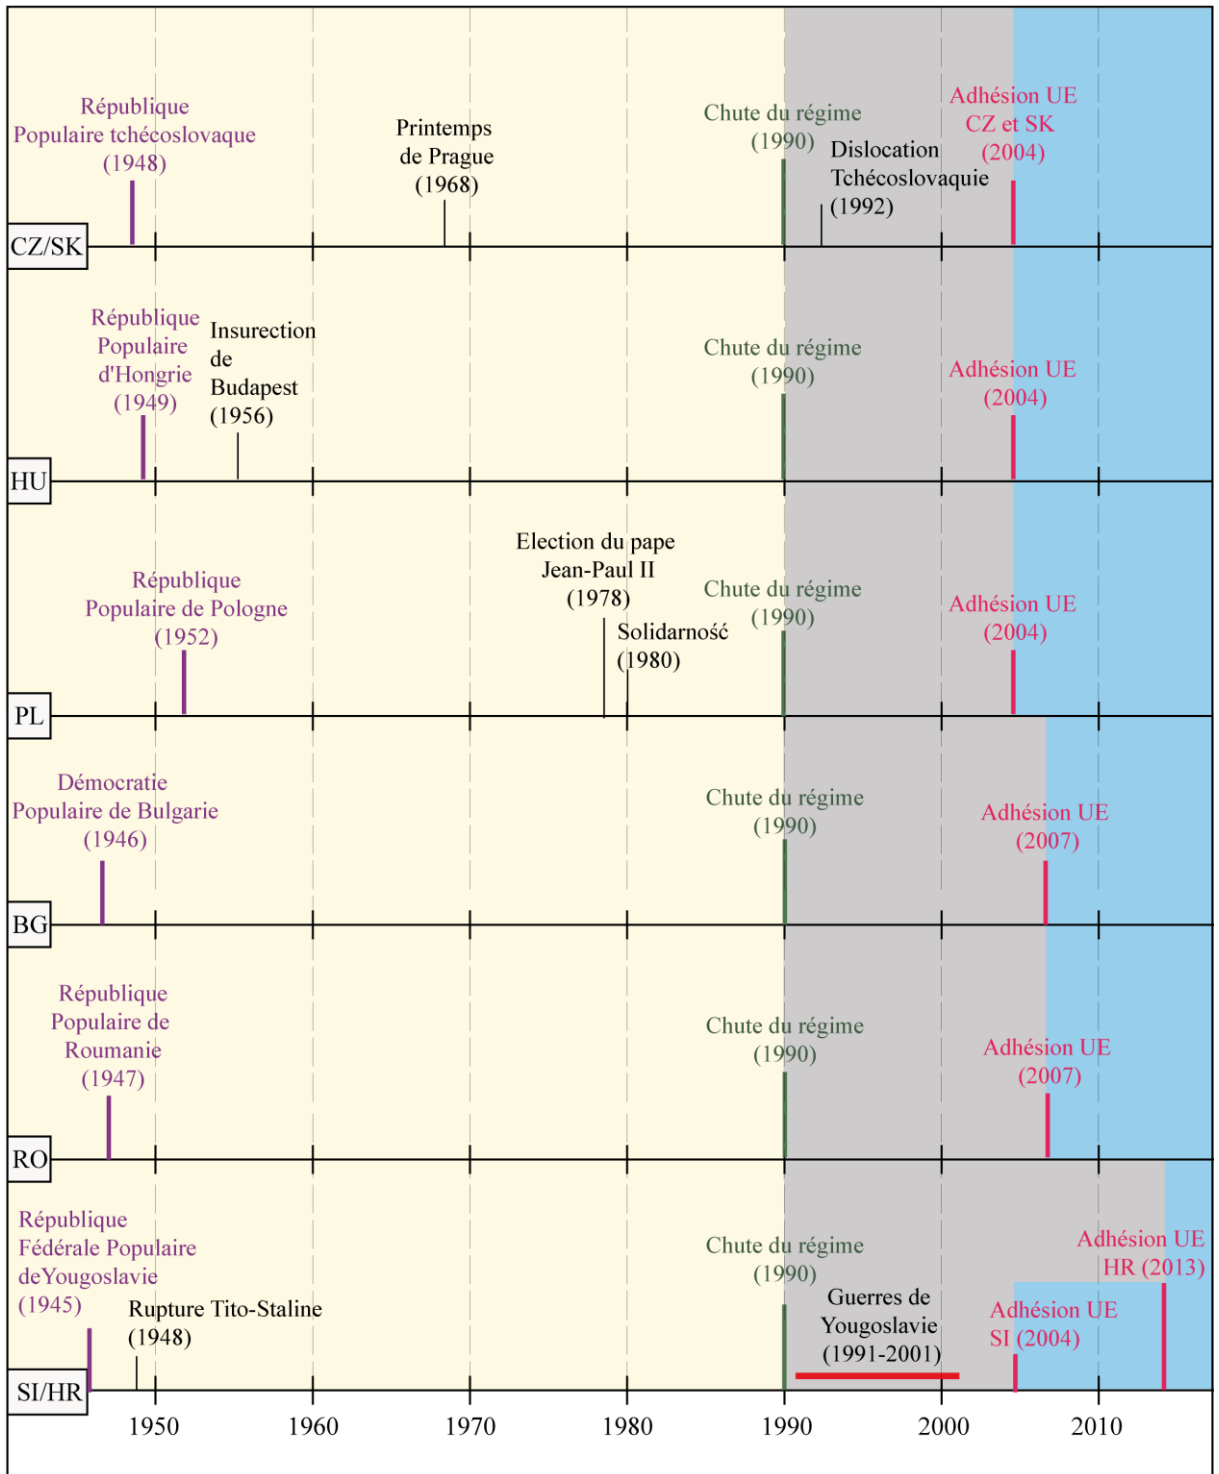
République Populaire tchécoslovaque (1948)

Printemps de Prague (1968)

Chute du régime (1990)

Dislocation Tchécoslovaquie (1992)

Adhésion UE CZ et SK (2004)

CZ/SK

République Populaire d'Hongrie (1949)

Insurection de Budapest (1956)

Chute du régime (1990)

Adhésion UE (2004)

HU

République Populaire de Pologne (1952)

Election du pape Jean-Paul II (1978)

Solidarność (1980)

Chute du régime (1990)

Adhésion UE (2004)

PL

Démocratie Populaire de Bulgarie (1946)

Chute du régime (1990)

Adhésion UE (2007)

BG

République Populaire de Roumanie (1947)

Chute du régime (1990)

Adhésion UE (2007)

RO

République Fédérale Populaire deYougoslavie (1945)

Rupture Tito-Staline (1948)

Chute du régime (1990)

Guerres de Yougoslavie (1991-2001)

Adhésion UE SI (2004)

Adhésion UE HR (2013)

SI/HR

1950 1960 1970 1980 1990 2000 2010